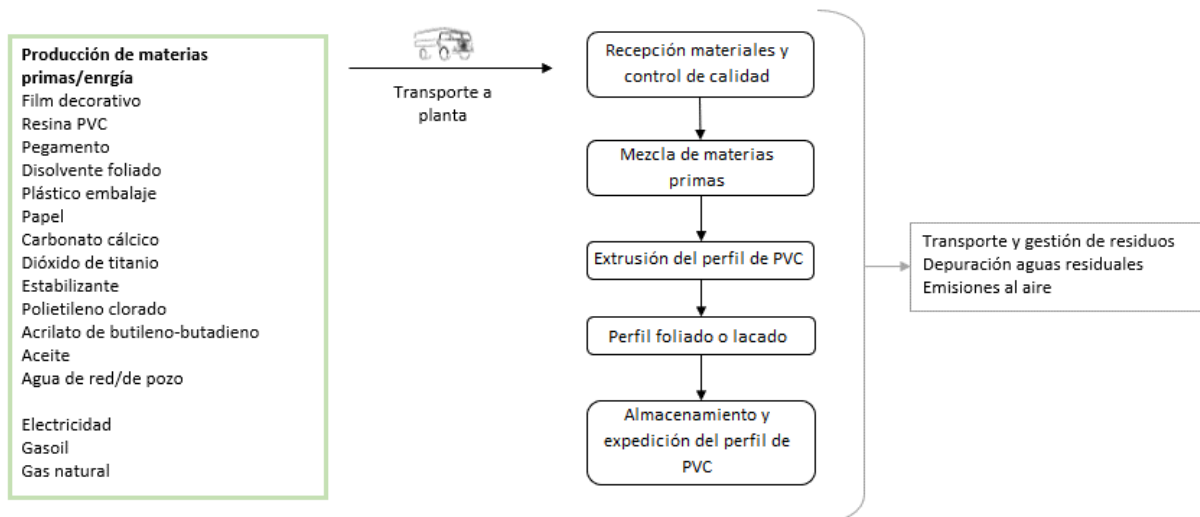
**Producción de materias primas/enrgía**
Film decorativo
Resina PVC
Pegamento
Disolvente foliado
Plástico embalaje
Papel
Carbonato cálcico
Dióxido de titanio
Estabilizante
Polietileno clorado
Acrilato de butileno-butadieno
Aceite
Agua de red/de pozo

Electricidad
Gasoil
Gas natural

Transporte a planta

Recepción materiales y control de calidad

Mezcla de materias primas

Extrusión del perfil de PVC

Perfil foliado o lacado

Almacenamiento y expedición del perfil de PVC

Transporte y gestión de residuos
Depuración aguas residuales
Emisiones al aire